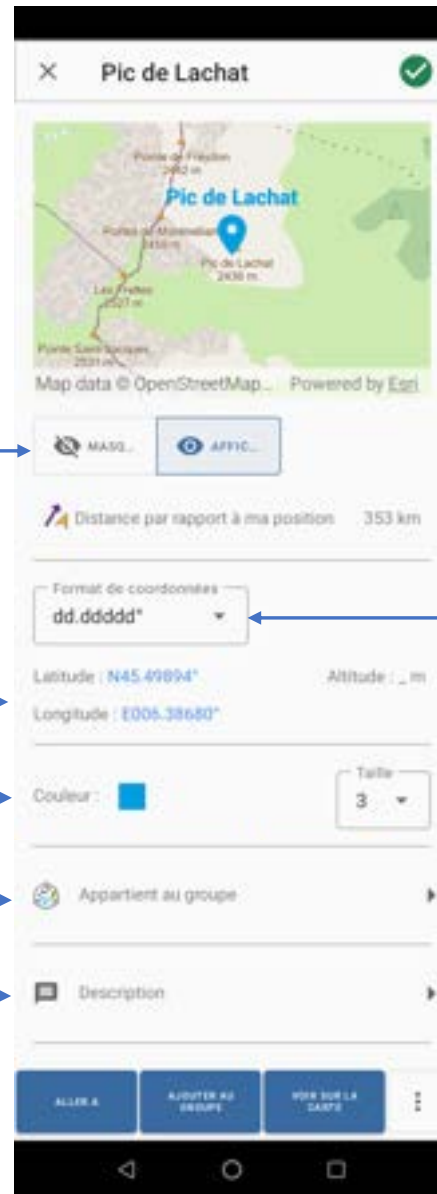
×

Pic de Lachat

Pointe de Fréjolet
2432 m

Pic de Lachat

Pointe de Mirantin
2458 m

Pic de Lachat
2436 m

Les Frettes
2327 m

Pointe Saint-Jacques
2331 m

Map data © OpenStreetMap... Powered by Esri

MASQ...

AFFIC...

Distance par rapport à ma position 353 km

Format de coordonnées
dd.ddddd°

Latitude : N45.49894°

Altitude : _ m

Longitude : E006.38680°

Couleur :

Taille
3

Appartient au groupe

Description

ALLER A

AJOUTER AU GROUPE

VOIR SUR LA CARTE